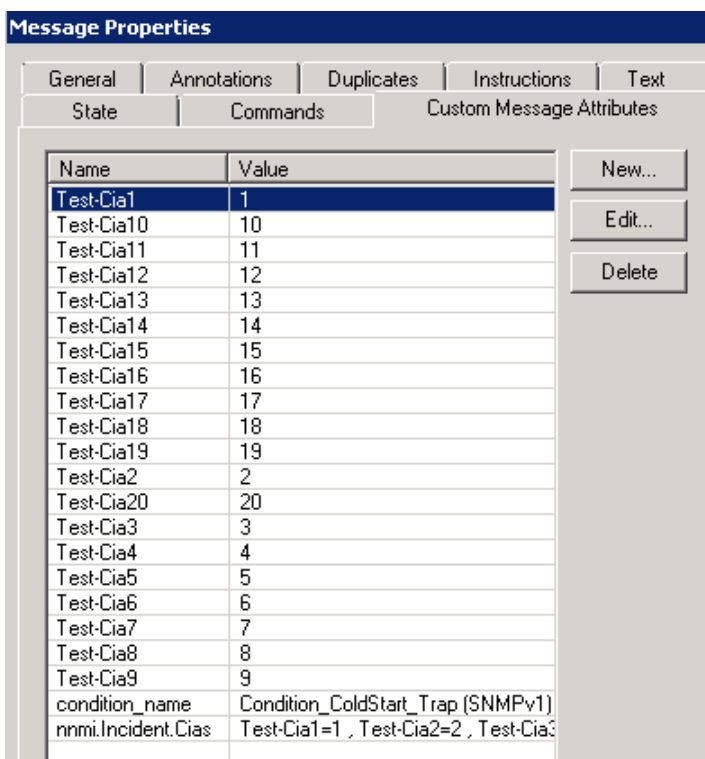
Message Properties

General | Annotations | Duplicates | Instructions | Text
State | Commands | Custom Message Attributes

| Name | Value |
|---|---|
| Test-Cia1 | 1 |
| Test-Cia10 | 10 |
| Test-Cia11 | 11 |
| Test-Cia12 | 12 |
| Test-Cia13 | 13 |
| Test-Cia14 | 14 |
| Test-Cia15 | 15 |
| Test-Cia16 | 16 |
| Test-Cia17 | 17 |
| Test-Cia18 | 18 |
| Test-Cia19 | 19 |
| Test-Cia2 | 2 |
| Test-Cia20 | 20 |
| Test-Cia3 | 3 |
| Test-Cia4 | 4 |
| Test-Cia5 | 5 |
| Test-Cia6 | 6 |
| Test-Cia7 | 7 |
| Test-Cia8 | 8 |
| Test-Cia9 | 9 |
| condition_name | Condition_ColdStart_Trap (SNMPv1) |
| nnmi.Incident.Cias | Test-Cia1=1 , Test-Cia2=2 , Test-Cia3 |

New...
Edit...
Delete